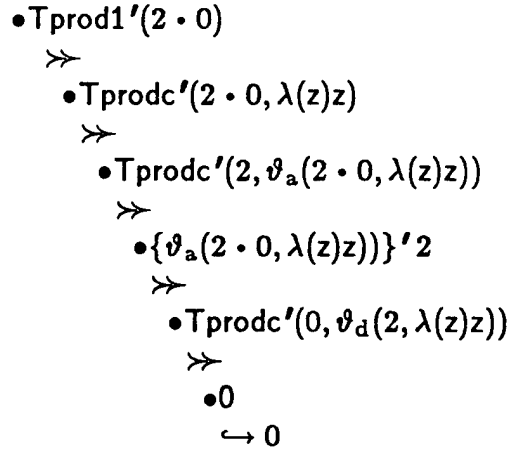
$\bullet \mathsf{Tprod1}'(2 \bullet 0)$

$\twoheadrightarrow$

$\bullet \mathsf{Tprodc}'(2 \bullet 0, \lambda(z)z)$

$\twoheadrightarrow$

$\bullet \mathsf{Tprodc}'(2, \vartheta_a(2 \bullet 0, \lambda(z)z))$

$\twoheadrightarrow$

$\bullet \{\vartheta_a(2 \bullet 0, \lambda(z)z))\}' 2$

$\twoheadrightarrow$

$\bullet \mathsf{Tprodc}'(0, \vartheta_d(2, \lambda(z)z))$

$\twoheadrightarrow$

$\bullet 0$

$\hookrightarrow 0$